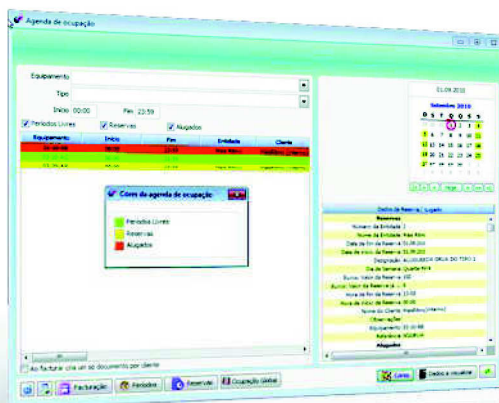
Agenda de ocupação

Equipamento

Tipo

Início 00:00 Fim 23:59

Períodos Livres Reservas Alugados

| Equipamento | Início | Fim | Entidade | Cliente |
|---|---|---|---|---|
| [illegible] | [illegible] | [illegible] | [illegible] | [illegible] |

Cores da agenda de ocupação

Períodos Livres

Reservas

Alugados

01.09.2010

Setembro 2010

| D | S | T | Q | Q | S | S |
|---|---|---|---|---|---|---|
| | | | 1 | 2 | 3 | 4 |
| 5 | 6 | 7 | 8 | 9 | 10 | 11 |
| 12 | 13 | 14 | 15 | 16 | 17 | 18 |
| 19 | 20 | 21 | 22 | 23 | 24 | 25 |
| 26 | 27 | 28 | 29 | 30 | | |

Hoje

Dados da Reserva / Lugado

Reservas

Número da Entidade 1

Nome da Entidade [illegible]

Data de fim da Reserva 01.09.2010

Data de início da Reserva 01.09.2010

Designação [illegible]

Dia da Semana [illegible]

Bonus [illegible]

Bonus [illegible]

Hora de fim da Reserva 23:59

Hora de início da Reserva 00:00

Nome do Cliente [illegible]

Observações

Equipamento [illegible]

Referência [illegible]

Alugados

Ao facturar cria um só documento por cliente

Facturação Períodos Reservas Ocupação Global

Cores Dados a visualizar